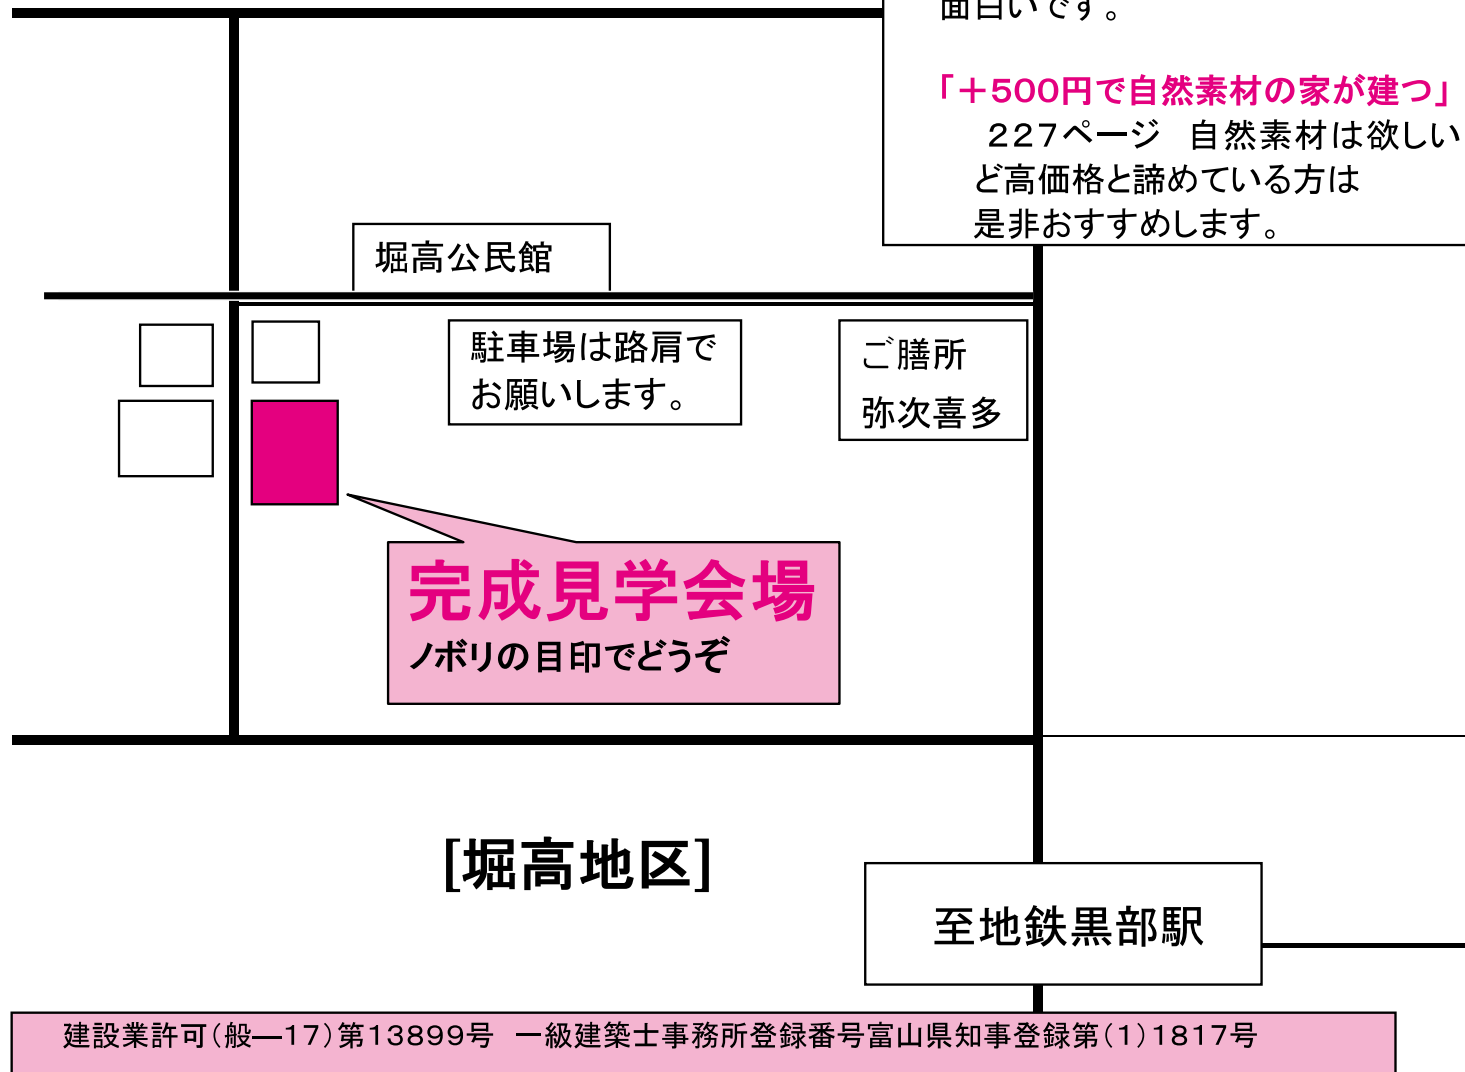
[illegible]白いです。

「＋500円で自然素材の家が建つ」
２２７ページ　自然素材は欲しいど高価格と諦めている方は是非おすすめします。

堀高公民館

駐車場は路肩でお願いします。

ご膳所
弥次喜多

完成見学会場
ノボリの目印でどうぞ

[堀高地区]

至地鉄黒部駅

建設業許可（般—17）第13899号　一級建築士事務所登録番号富山県知事登録第（1）1817号